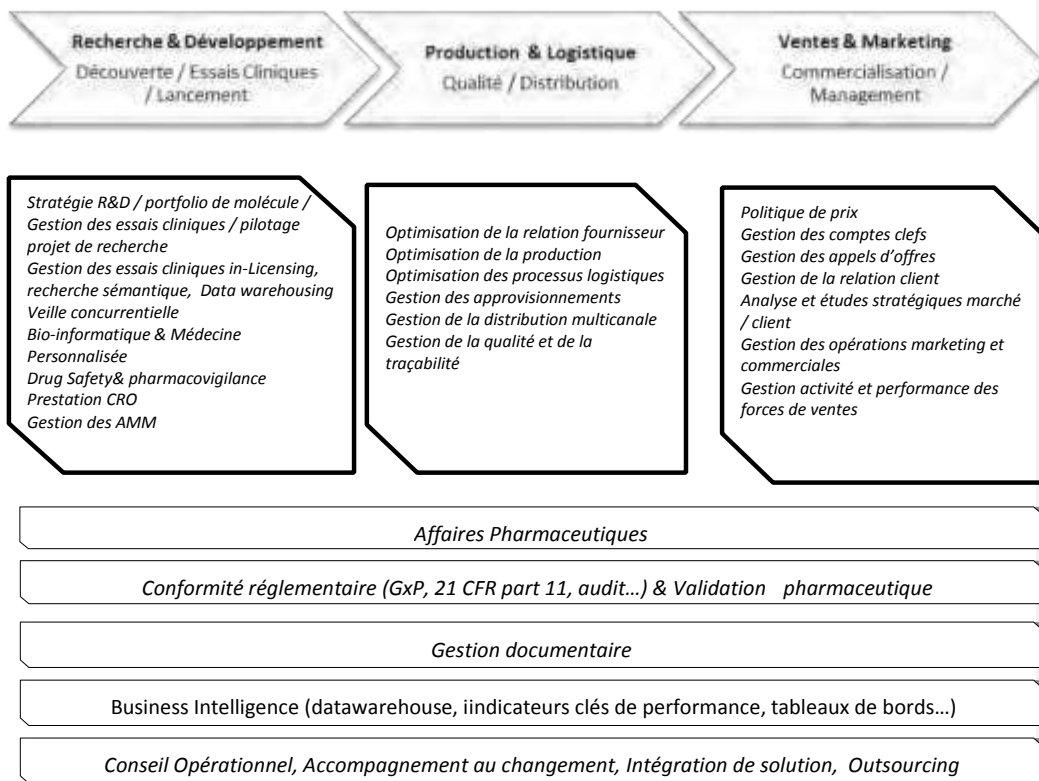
Recherche & Développement
Découverte / Essais Cliniques / Lancement

Production & Logistique
Qualité / Distribution

Ventes & Marketing
Commercialisation / Management

Stratégie R&D / portfolio de molécule /
Gestion des essais cliniques / pilotage projet de recherche
Gestion des essais cliniques in-Licensing, recherche sémantique, Data warehousing
Veille concurrentielle
Bio-informatique & Médecine Personnalisée
Drug Safety& pharmacovigilance
Prestation CRO
Gestion des AMM

Optimisation de la relation fournisseur
Optimisation de la production
Optimisation des processus logistiques
Gestion des approvisionnements
Gestion de la distribution multicanale
Gestion de la qualité et de la traçabilité

Politique de prix
Gestion des comptes clefs
Gestion des appels d'offres
Gestion de la relation client
Analyse et études stratégiques marché / client
Gestion des opérations marketing et commerciales
Gestion activité et performance des forces de ventes

Affaires Pharmaceutiques

Conformité réglementaire (GxP, 21 CFR part 11, audit…) & Validation pharmaceutique

Gestion documentaire

Business Intelligence (datawarehouse, iindicateurs clés de performance, tableaux de bords…)

Conseil Opérationnel, Accompagnement au changement, Intégration de solution, Outsourcing